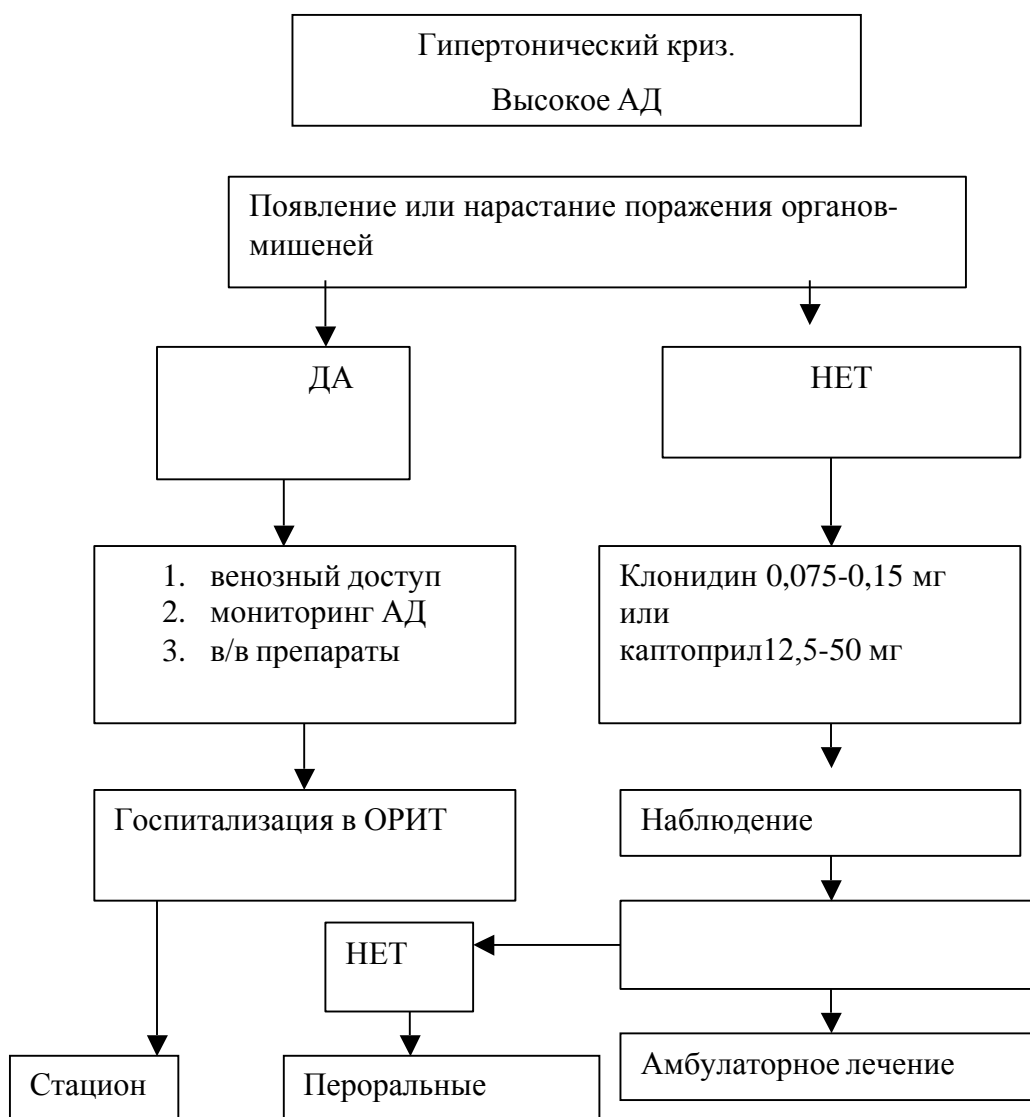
Гипертонический криз.

Высокое АД

Появление или нарастание поражения органов-мишеней

ДА

НЕТ

1. венозный доступ
2. мониторинг АД
3. в/в препараты

Клонидин 0,075-0,15 мг или каптоприл12,5-50 мг

Госпитализация в ОРИТ

Наблюдение

НЕТ

Стацион

Пероральные

Амбулаторное лечение